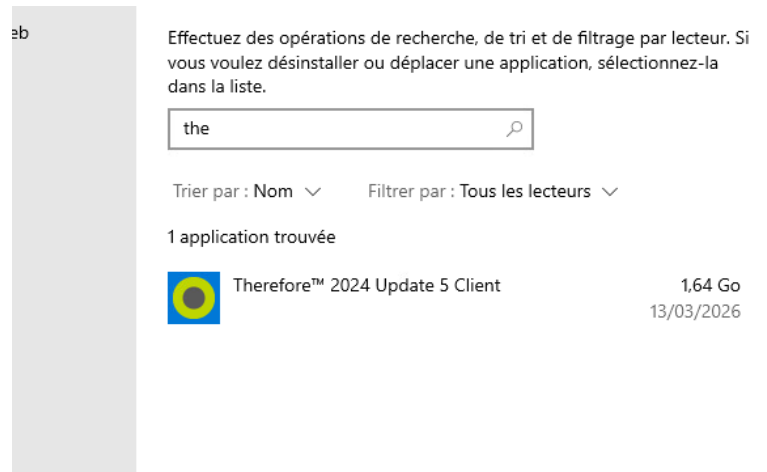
eb

Effectuez des opérations de recherche, de tri et de filtrage par lecteur. Si vous voulez désinstaller ou déplacer une application, sélectionnez-la dans la liste.

the

Trier par : Nom

Filtrer par : Tous les lecteurs

1 application trouvée

Therefore™ 2024 Update 5 Client

1,64 Go
13/03/2026